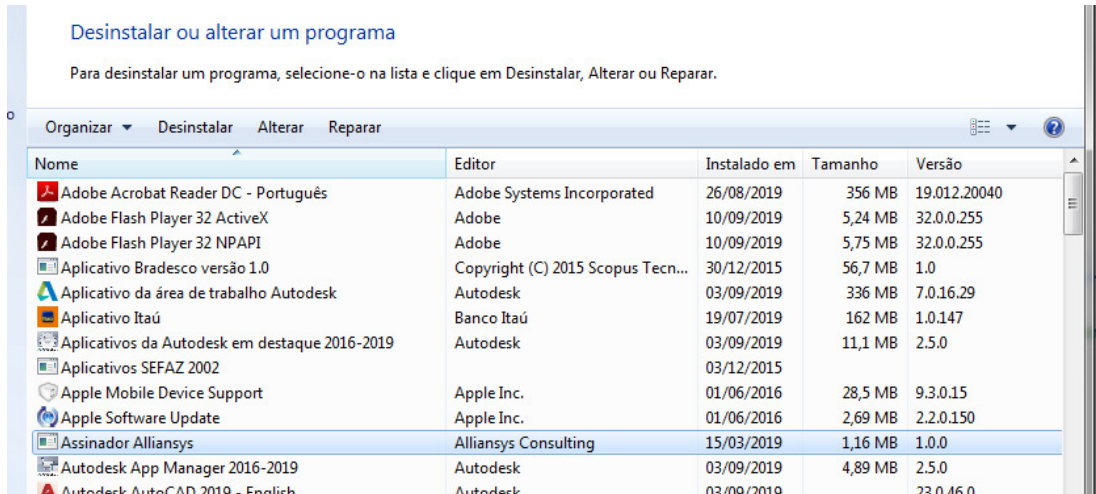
Desinstalar ou alterar um programa

Para desinstalar um programa, selecione-o na lista e clique em Desinstalar, Alterar ou Reparar.

o

Organizar ▾ Desinstalar Alterar Reparar

| Nome | Editor | Instalado em | Tamanho | Versão |
|---|---|---|---|---|
| Adobe Acrobat Reader DC - Português | Adobe Systems Incorporated | 26/08/2019 | 356 MB | 19.012.20040 |
| Adobe Flash Player 32 ActiveX | Adobe | 10/09/2019 | 5,24 MB | 32.0.0.255 |
| Adobe Flash Player 32 NPAPI | Adobe | 10/09/2019 | 5,75 MB | 32.0.0.255 |
| Aplicativo Bradesco versão 1.0 | Copyright (C) 2015 Scopus Tecn... | 30/12/2015 | 56,7 MB | 1.0 |
| Aplicativo da área de trabalho Autodesk | Autodesk | 03/09/2019 | 336 MB | 7.0.16.29 |
| Aplicativo Itaú | Banco Itaú | 19/07/2019 | 162 MB | 1.0.147 |
| Aplicativos da Autodesk em destaque 2016-2019 | Autodesk | 03/09/2019 | 11,1 MB | 2.5.0 |
| Aplicativos SEFAZ 2002 | | 03/12/2015 | | |
| Apple Mobile Device Support | Apple Inc. | 01/06/2016 | 28,5 MB | 9.3.0.15 |
| Apple Software Update | Apple Inc. | 01/06/2016 | 2,69 MB | 2.2.0.150 |
| Assinador Alliansys | Alliansys Consulting | 15/03/2019 | 1,16 MB | 1.0.0 |
| Autodesk App Manager 2016-2019 | Autodesk | 03/09/2019 | 4,89 MB | 2.5.0 |
| Autodesk AutoCAD 2019 - English | Autodesk | 03/09/2019 | | 23.0.46.0 |